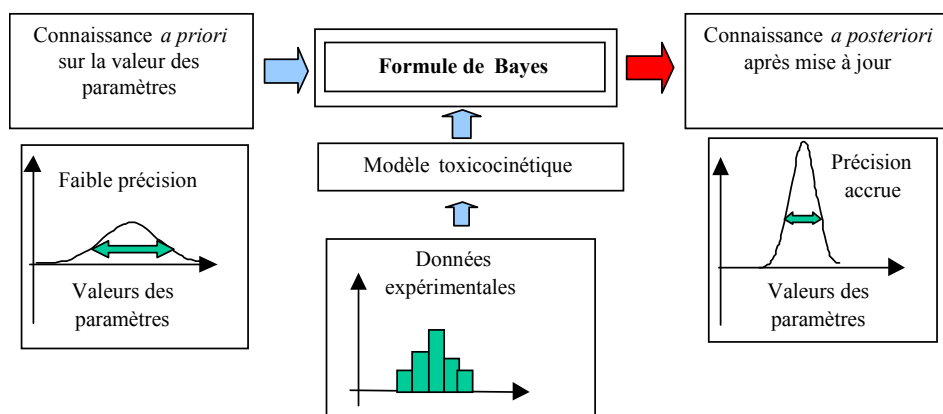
Connaissance *a priori* sur la valeur des paramètres

Formule de Bayes

Connaissance *a posteriori* après mise à jour

Faible précision

Valeurs des paramètres

Modèle toxicocinétique

Précision accrue

Valeurs des paramètres

Données expérimentales